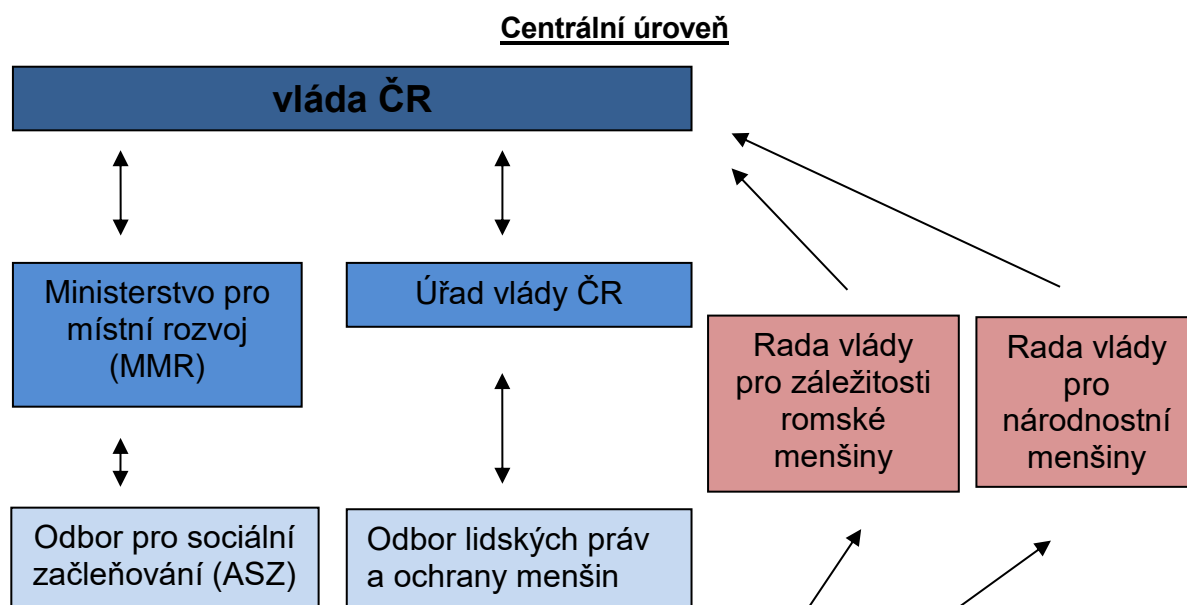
Centrální úroveň

vláda ČR

Ministerstvo pro místní rozvoj (MMR)

Úřad vlády ČR

Rada vlády pro záležitosti romské menšiny

Rada vlády pro národnostní menšiny

Odbor pro sociální začleňování (ASZ)

Odbor lidských práv a ochrany menšin